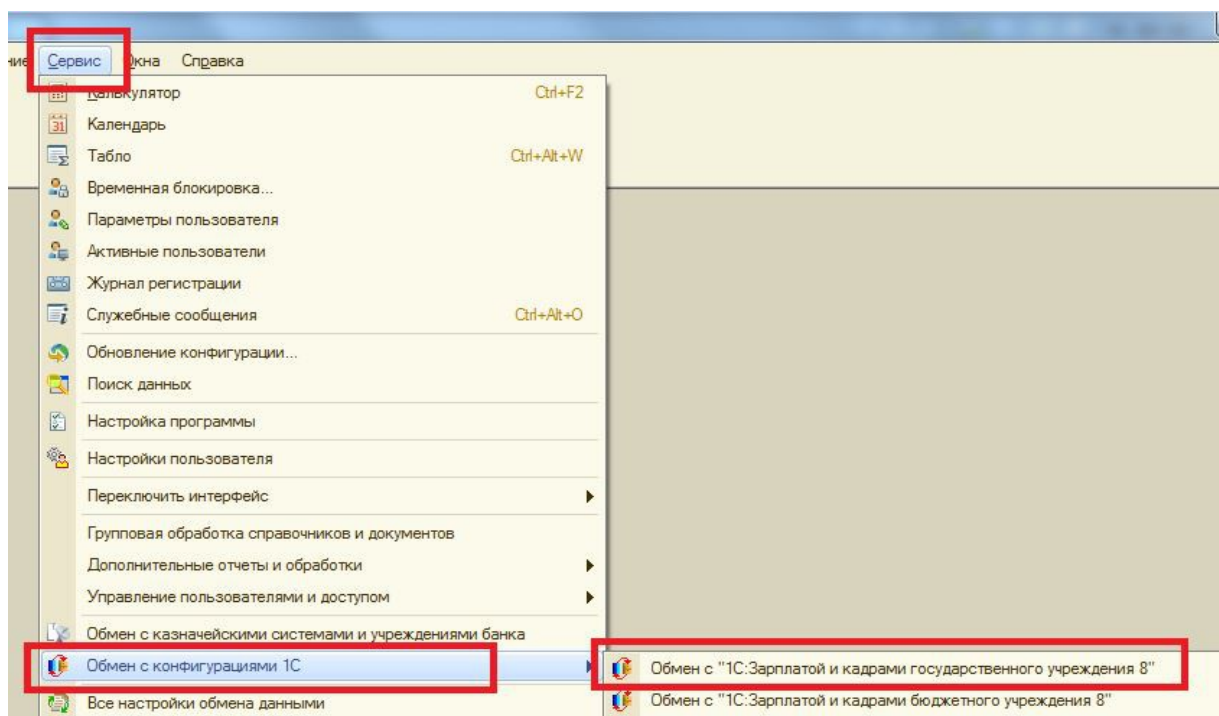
ние Сервис Окна Справка

Калькулятор Ctrl+F2
Календарь
Табло Ctrl+Alt+W
Временная блокировка...
Параметры пользователя
Активные пользователи
Журнал регистрации
Служебные сообщения Ctrl+Alt+O
Обновление конфигурации...
Поиск данных
Настройка программы
Настройки пользователя
Переключить интерфейс
Групповая обработка справочников и документов
Дополнительные отчеты и обработки
Управление пользователями и доступом
Обмен с казначейскими системами и учреждениями банка
Обмен с конфигурациями 1С
Все настройки обмена данными

Обмен с "1С:Зарплатой и кадрами государственного учреждения 8"
Обмен с "1С:Зарплатой и кадрами бюджетного учреждения 8"